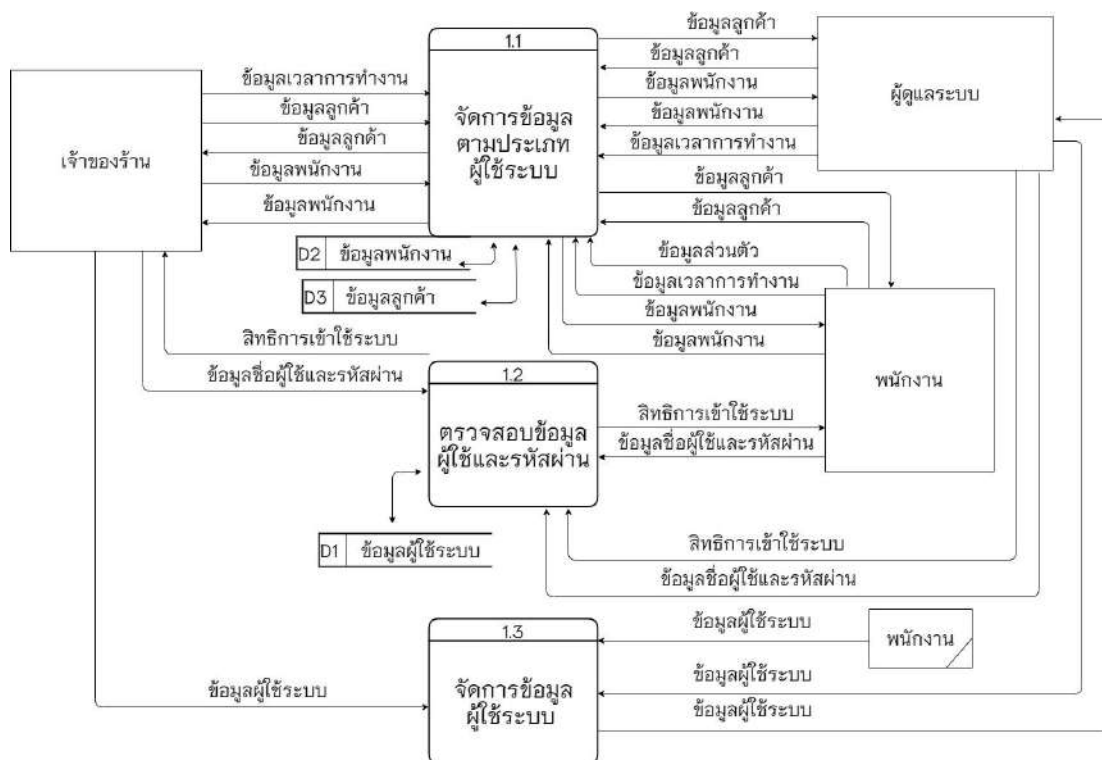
1.1

จัดการข้อมูลตามประเภทผู้ใช้ระบบ

เจ้าของร้าน

ข้อมูลเวลาการทำงาน
ข้อมูลลูกค้า
ข้อมูลลูกค้า
ข้อมูลพนักงาน
ข้อมูลพนักงาน

ผู้ดูแลระบบ

ข้อมูลลูกค้า
ข้อมูลลูกค้า
ข้อมูลพนักงาน
ข้อมูลพนักงาน
ข้อมูลเวลาการทำงาน

ข้อมูลลูกค้า
ข้อมูลลูกค้า
ข้อมูลส่วนตัว
ข้อมูลเวลาการทำงาน
ข้อมูลพนักงาน
ข้อมูลพนักงาน

D2 ข้อมูลพนักงาน

D3 ข้อมูลลูกค้า

สิทธิการเข้าใช้ระบบ
ข้อมูลชื่อผู้ใช้และรหัสผ่าน

1.2

ตรวจสอบข้อมูลผู้ใช้และรหัสผ่าน

สิทธิการเข้าใช้ระบบ
ข้อมูลชื่อผู้ใช้และรหัสผ่าน

พนักงาน

D1 ข้อมูลผู้ใช้ระบบ

สิทธิการเข้าใช้ระบบ
ข้อมูลชื่อผู้ใช้และรหัสผ่าน

1.3

จัดการข้อมูลผู้ใช้ระบบ

ข้อมูลผู้ใช้ระบบ

ข้อมูลผู้ใช้ระบบ

พนักงาน

ข้อมูลผู้ใช้ระบบ
ข้อมูลผู้ใช้ระบบ